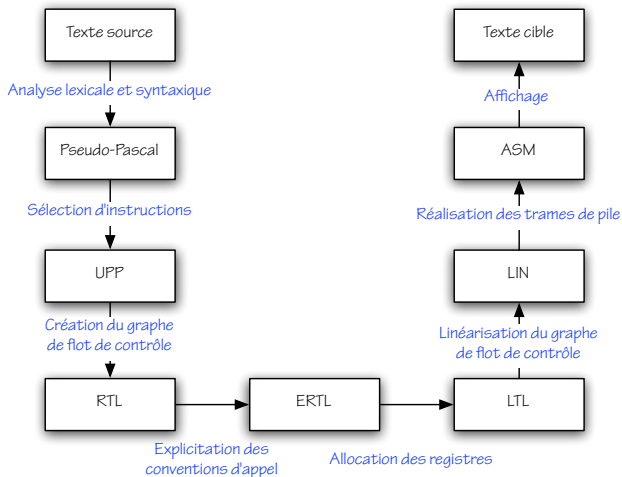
Texte source

Analyse lexicale et syntaxique

Pseudo-Pascal

Sélection d'instructions

UPP

Création du graphe de flot de contrôle

RTL

ERTL

LTL

Explicitation des conventions d'appel

Allocation des registres

Linéarisation du graphe de flot de contrôle

LIN

Réalisation des trames de pile

ASM

Affichage

Texte cible